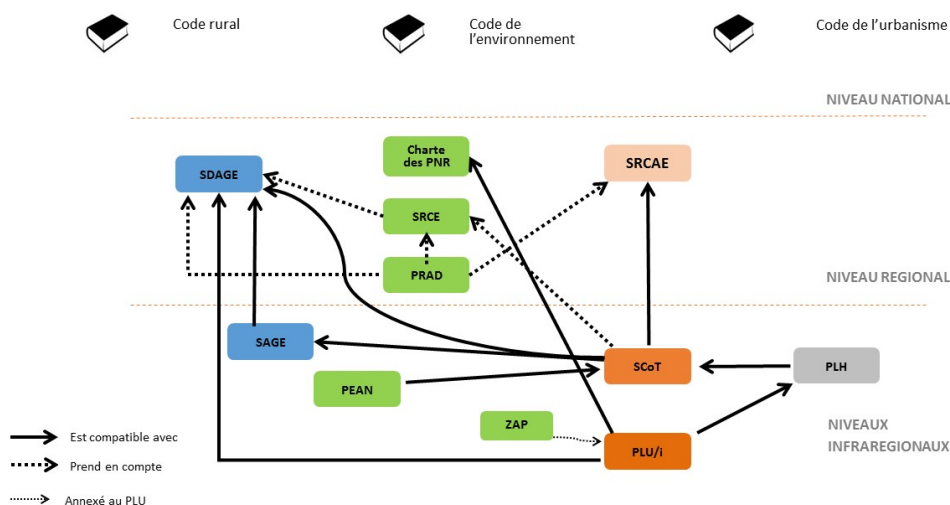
Code rural

Code de l'environnement

Code de l'urbanisme

NIVEAU NATIONAL

Charte des PNR

SDAGE

SRCAE

SRCE

PRAD

NIVEAU REGIONAL

SAGE

SCoT

PLH

PEAN

NIVEAUX INFRAREGIONAUX

ZAP

PLU/i

Est compatible avec

Prend en compte

Annexé au PLU